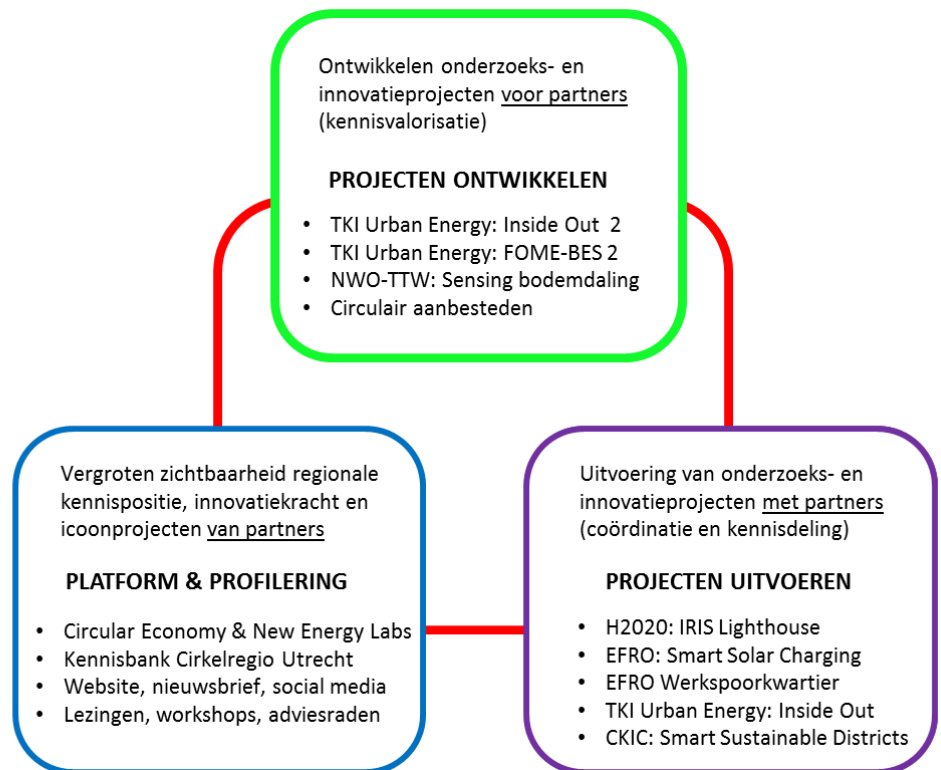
Ontwikkelen onderzoeks- en innovatieprojecten voor partners (kennisvalorisatie)

PROJECTEN ONTWIKKELEN

- TKI Urban Energy: Inside Out 2
- TKI Urban Energy: FOME-BES 2
- NWO-TTW: Sensing bodemdaling
- Circulair aanbesteden

Vergroten zichtbaarheid regionale kennispositie, innovatiekracht en icoonprojecten van partners

PLATFORM & PROFILERING

- Circular Economy & New Energy Labs
- Kennisbank Cirkelregio Utrecht
- Website, nieuwsbrief, social media
- Lezingen, workshops, adviesraden

Uitvoering van onderzoeks- en innovatieprojecten met partners (coördinatie en kennisdeling)

PROJECTEN UITVOEREN

- H2020: IRIS Lighthouse
- EFRO: Smart Solar Charging
- EFRO Werkspoorkwartier
- TKI Urban Energy: Inside Out
- CKIC: Smart Sustainable Districts